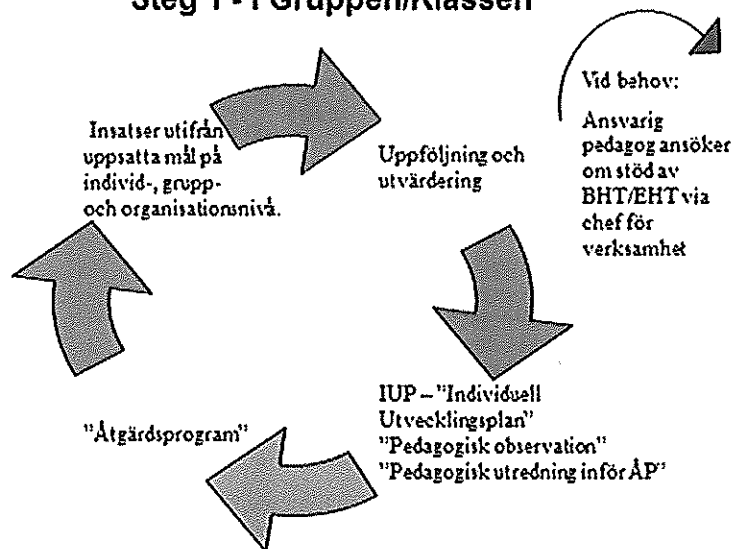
Steg 1 - I Gruppen/Klassen

Insatser utifrån uppsatta mål på individ-, grupp- och organisationsnivå.

Uppföljning och utvärdering

Vid behov:

Ansvarig pedagog ansöker om stöd av BHT/EHT via chef för verksamhet

IUP – "Individuell Utvecklingsplan"
"Pedagogisk observation"
"Pedagogisk utredning inför ÅP"

"Åtgärdsprogram"